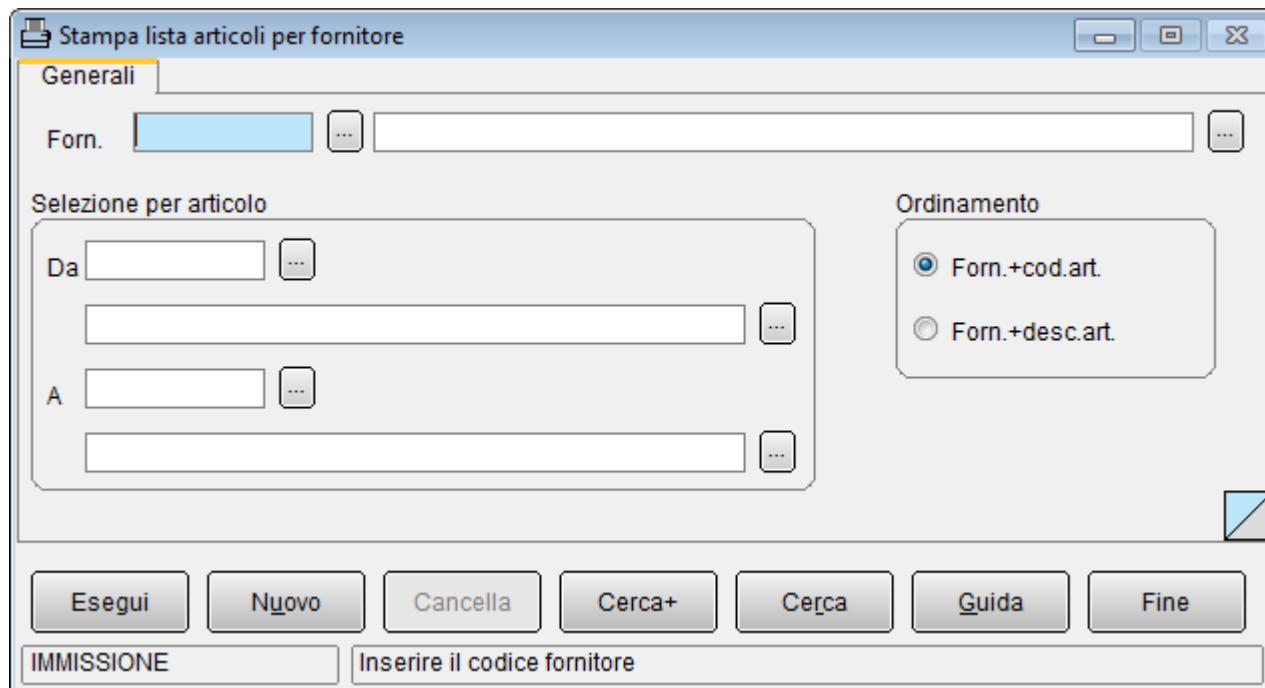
Stampa lista articoli per fornitore

Generali

Forn. ... ...

Selezione per articolo

Da ...

...

A ...

...

Ordinamento

Forn.+cod.art.

Forn.+desc.art.

Esegui Nuovo Cancella Cerca+ Cerca Guida Fine

IMMISSIONE

Inserire il codice fornitore